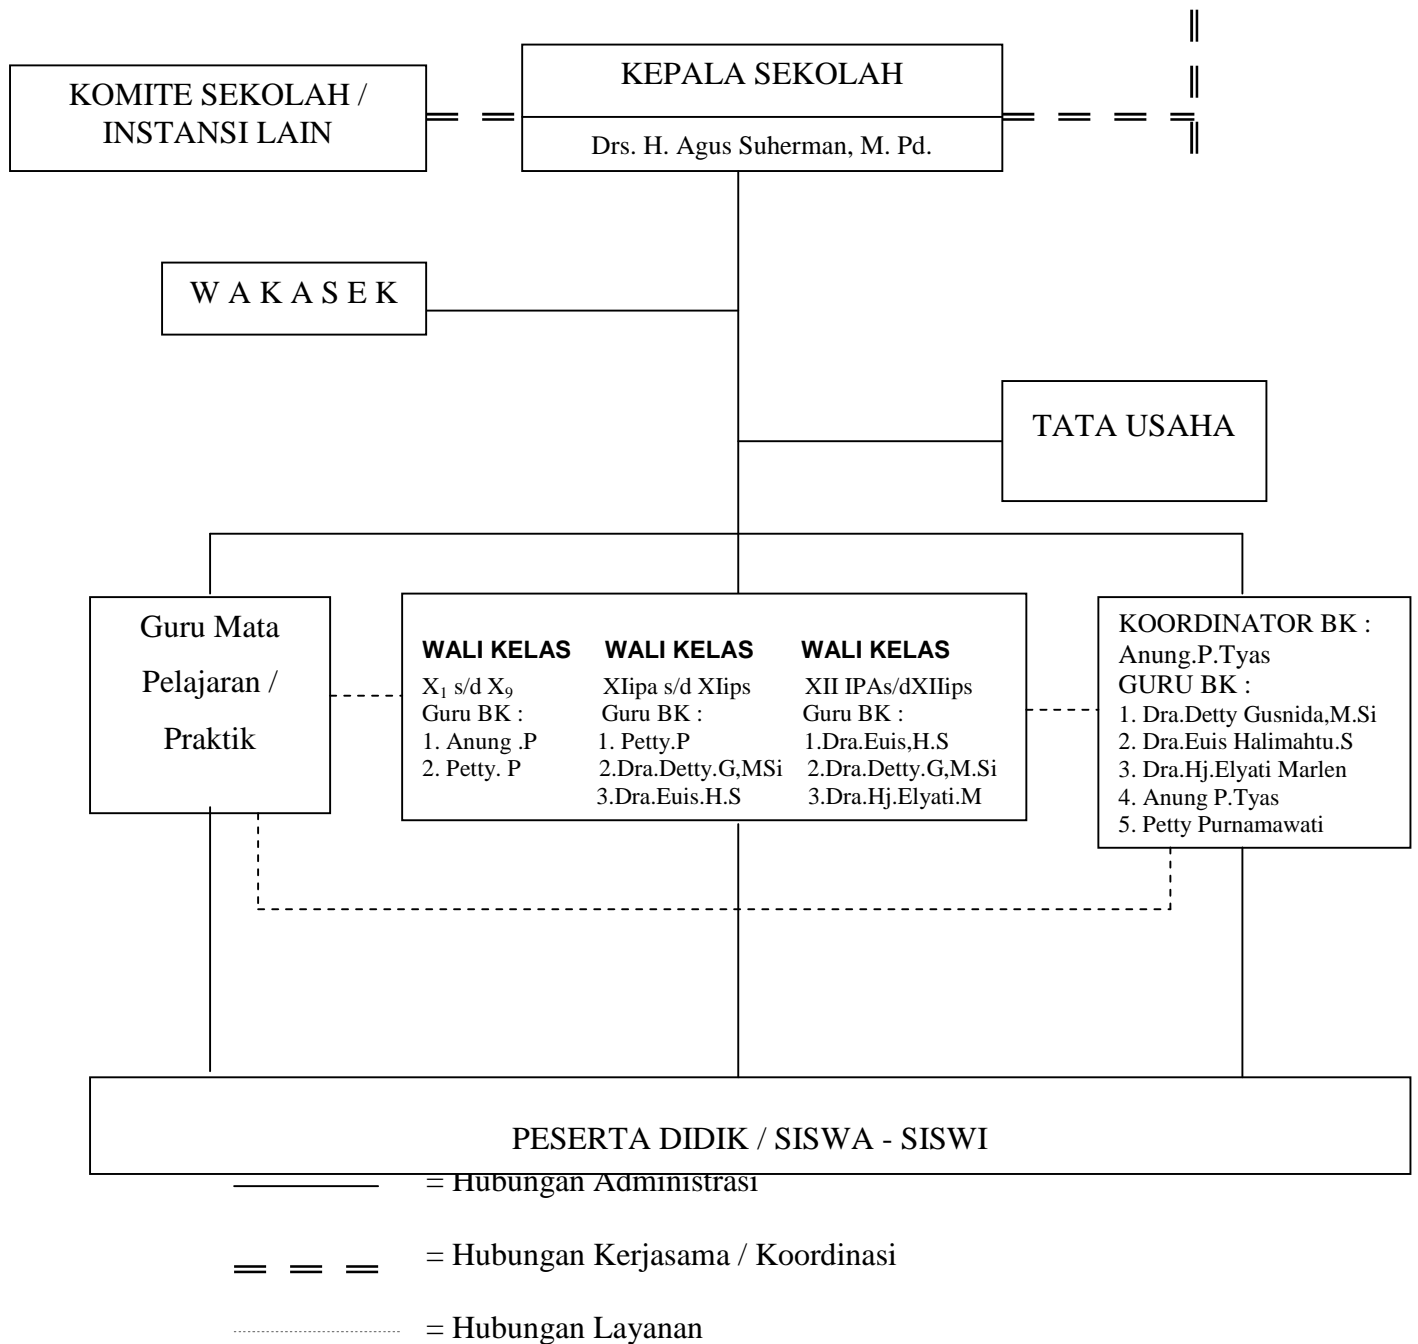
KOMITE SEKOLAH / INSTANSI LAIN

KEPALA SEKOLAH

Drs. H. Agus Suherman, M. Pd.

W A K A S E K

TATA USAHA

Guru Mata Pelajaran / Praktik

WALI KELAS
$X_1$ s/d $X_9$
Guru BK :
1. Anung .P
2. Petty. P

WALI KELAS
XIipa s/d XIips
Guru BK :
1. Petty.P
2.Dra.Detty.G,MSi
3.Dra.Euis.H.S

WALI KELAS
XII IPAs/dXIIips
Guru BK :
1.Dra.Euis,H.S
2.Dra.Detty.G,M.Si
3.Dra.Hj.Elyati.M

KOORDINATOR BK :
Anung.P.Tyas
GURU BK :
1. Dra.Detty Gusnida,M.Si
2. Dra.Euis Halimahtu.S
3. Dra.Hj.Elyati Marlen
4. Anung P.Tyas
5. Petty Purnamawati

PESERTA DIDIK / SISWA - SISWI

= Hubungan Administrasi

= Hubungan Kerjasama / Koordinasi

= Hubungan Layanan